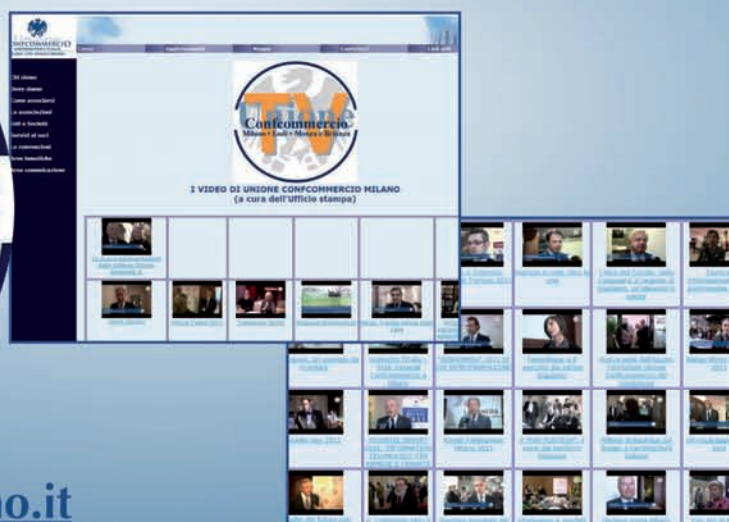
Unione CONFCOMMERCIO

Chi siamo

Dove siamo

Come associarsi

Le associazioni

Enti e Società

Servizi ai soci

Le convenzioni

Aree tematiche

Area comunicazione

Unione TV

Confcommercio Milano • Lodi • Monza e Brianza

I VIDEO DI UNIONE CONFCOMMERCIO MILANO
(a cura dell'Ufficio stampa)

no.it